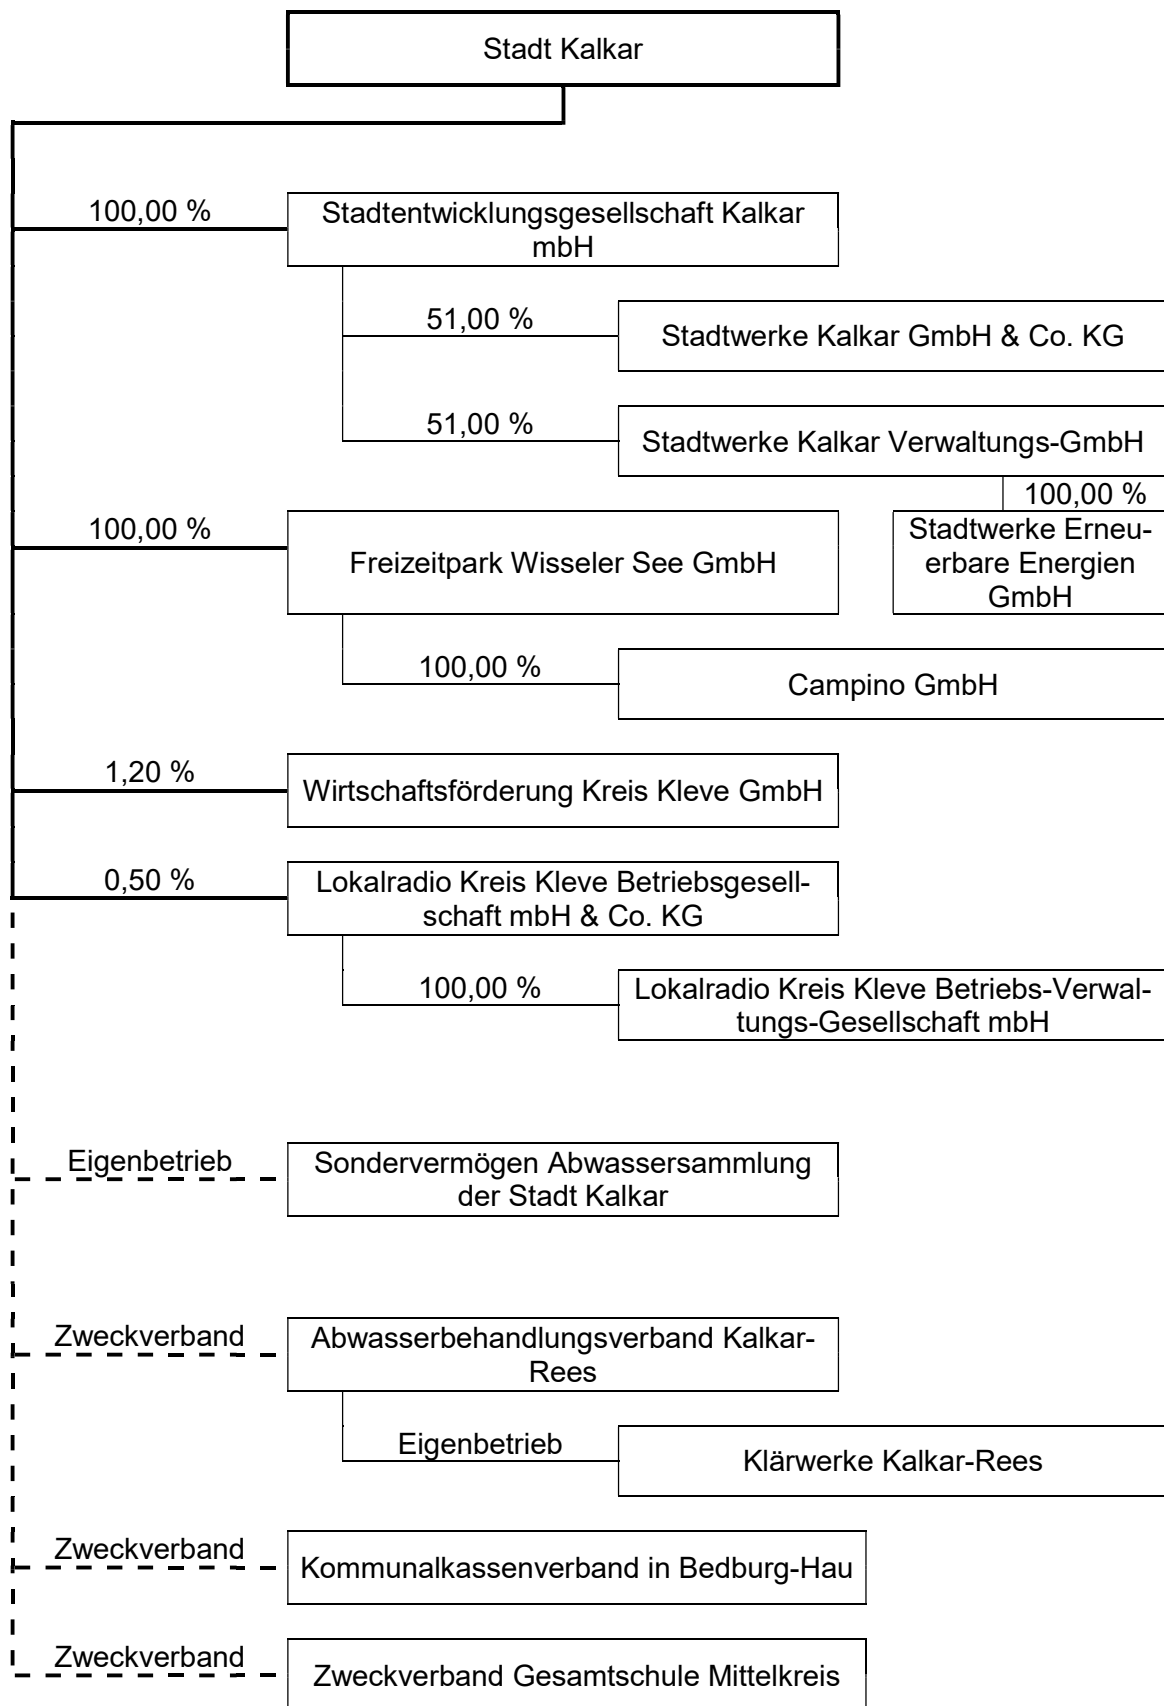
Stadt Kalkar

100,00 %

Stadtentwicklungsgesellschaft Kalkar mbH

51,00 %

Stadtwerke Kalkar GmbH & Co. KG

51,00 %

Stadtwerke Kalkar Verwaltungs-GmbH

100,00 %

Stadtwerke Erneuerbare Energien GmbH

100,00 %

Freizeitpark Wisseler See GmbH

100,00 %

Campino GmbH

1,20 %

Wirtschaftsförderung Kreis Kleve GmbH

0,50 %

Lokalradio Kreis Kleve Betriebsgesellschaft mbH & Co. KG

100,00 %

Lokalradio Kreis Kleve Betriebs-Verwaltungs-Gesellschaft mbH

Eigenbetrieb

Sondervermögen Abwassersammlung der Stadt Kalkar

Zweckverband

Abwasserbehandlungsverband Kalkar-Rees

Eigenbetrieb

Klärwerke Kalkar-Rees

Zweckverband

Kommunalkassenverband in Bedburg-Hau

Zweckverband

Zweckverband Gesamtschule Mittelkreis